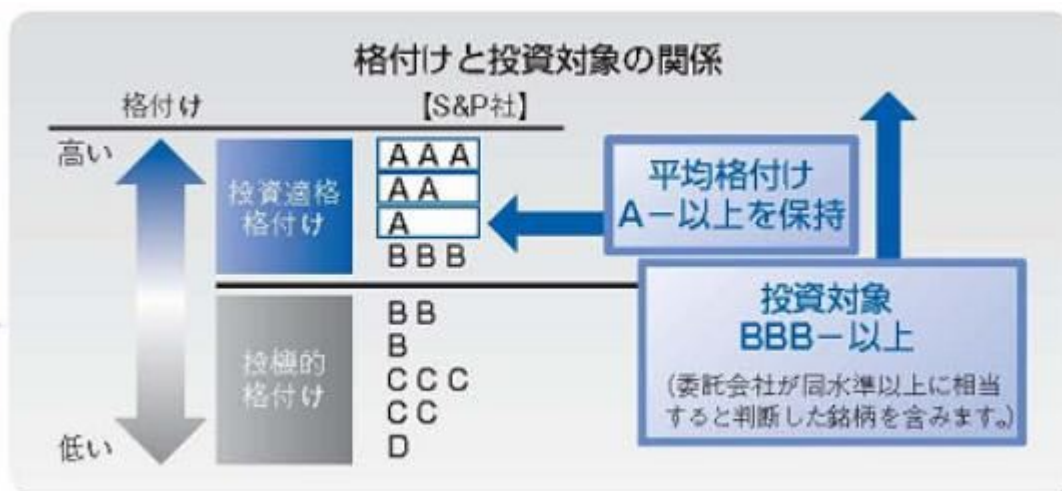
格付けと投資対象の関係

格付け

【S&P社】

高い

低い

投資適格格付け

AAA
AA
A
BBB

投機的格付け

BB
B
CCC
CC
D

平均格付け
A－以上を保持

投資対象
BBB－以上

(委託会社が同水準以上に相当すると判断した銘柄を含みます。)